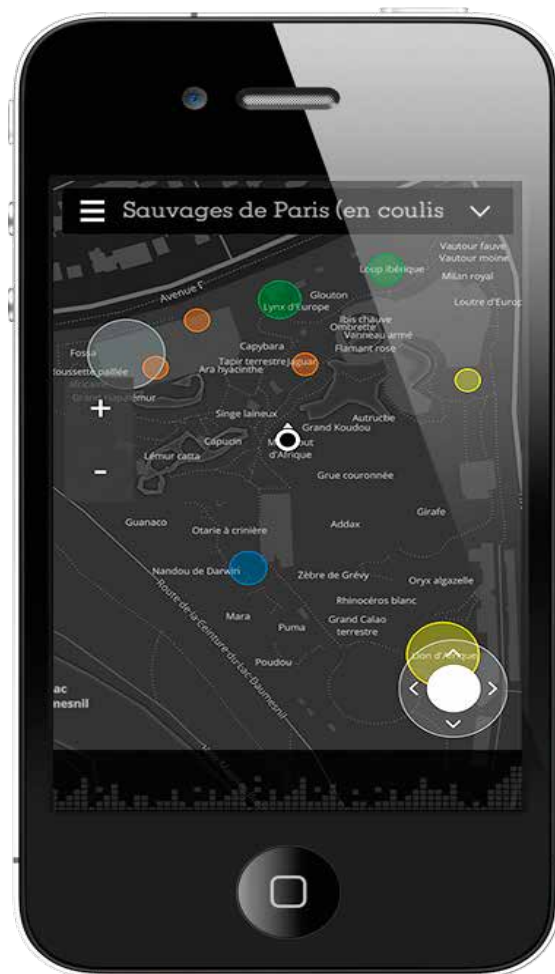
Sauvages de Paris (en coulis

Vautour fauve
Vautour moine
Loup ibérique
Milan royal
Avenue F
Glouton
Loutre d'Europ
Lynx d'Europe
Ibis chauve
Ombrette
Vanneau armé
Flamant rose
Capybara
Fossa
Tapir terrestre
Jaguar
oussette paillée
Ara hyacinthe
+
émur
Singe laineux
Autruche
Grand Koudou
Capucin
M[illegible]out d'Afrique
Lémur catta
-
Grue couronnée
Girafe
Guanaco
Otarie à crinière
Addax
Nandou de Darwin
Zèbre de Grévy
Oryx algazelle
Route de la Ceinture du Lac Daumesnil
Rhinocéros blanc
Mara
Puma
Grand Calao terrestre
Lion d'Afrique
Poudou
Lac
esnil